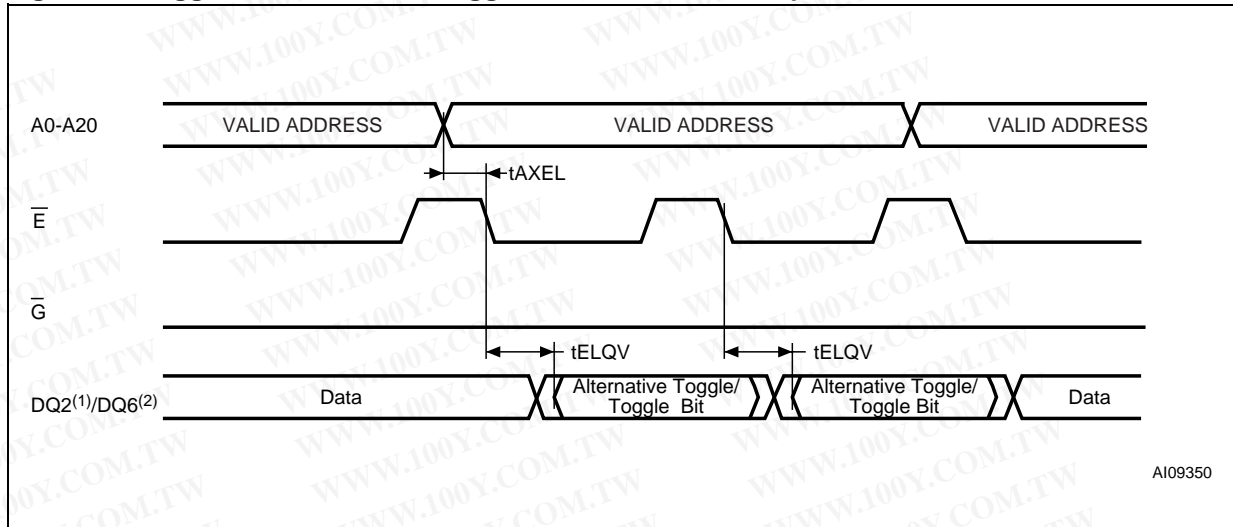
A0-A20 VALID ADDRESS VALID ADDRESS VALID ADDRESS

tAXEL

$\overline{E}$

$\overline{G}$

tELQV tELQV

DQ2$^{(1)}$/DQ6$^{(2)}$ Data Alternative Toggle/ Toggle Bit Alternative Toggle/ Toggle Bit Data

AI09350

WWW.100Y.COM.TW